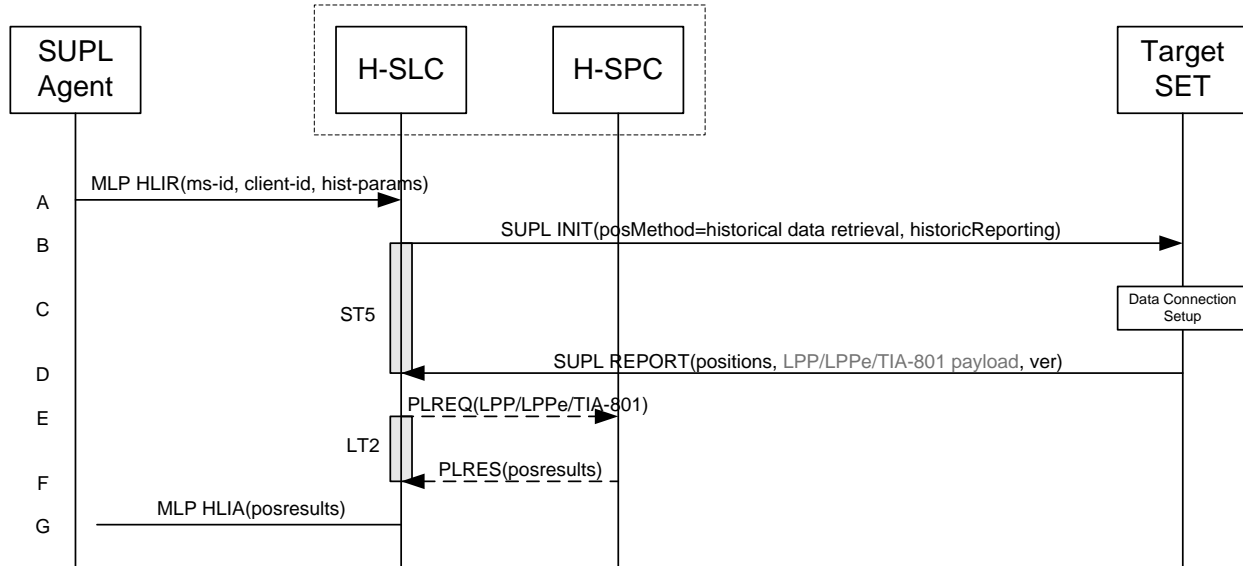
SUPL Agent

H-SLC

H-SPC

Target SET

A

MLP HLIR(ms-id, client-id, hist-params)

B

SUPL INIT(posMethod=historical data retrieval, historicReporting)

C

ST5

Data Connection Setup

D

SUPL REPORT(positions, LPP/LPPe/TIA-801 payload, ver)

E

PLREQ(LPP/LPPe/TIA-801)

LT2

F

PLRES(posresults)

G

MLP HLIA(posresults)